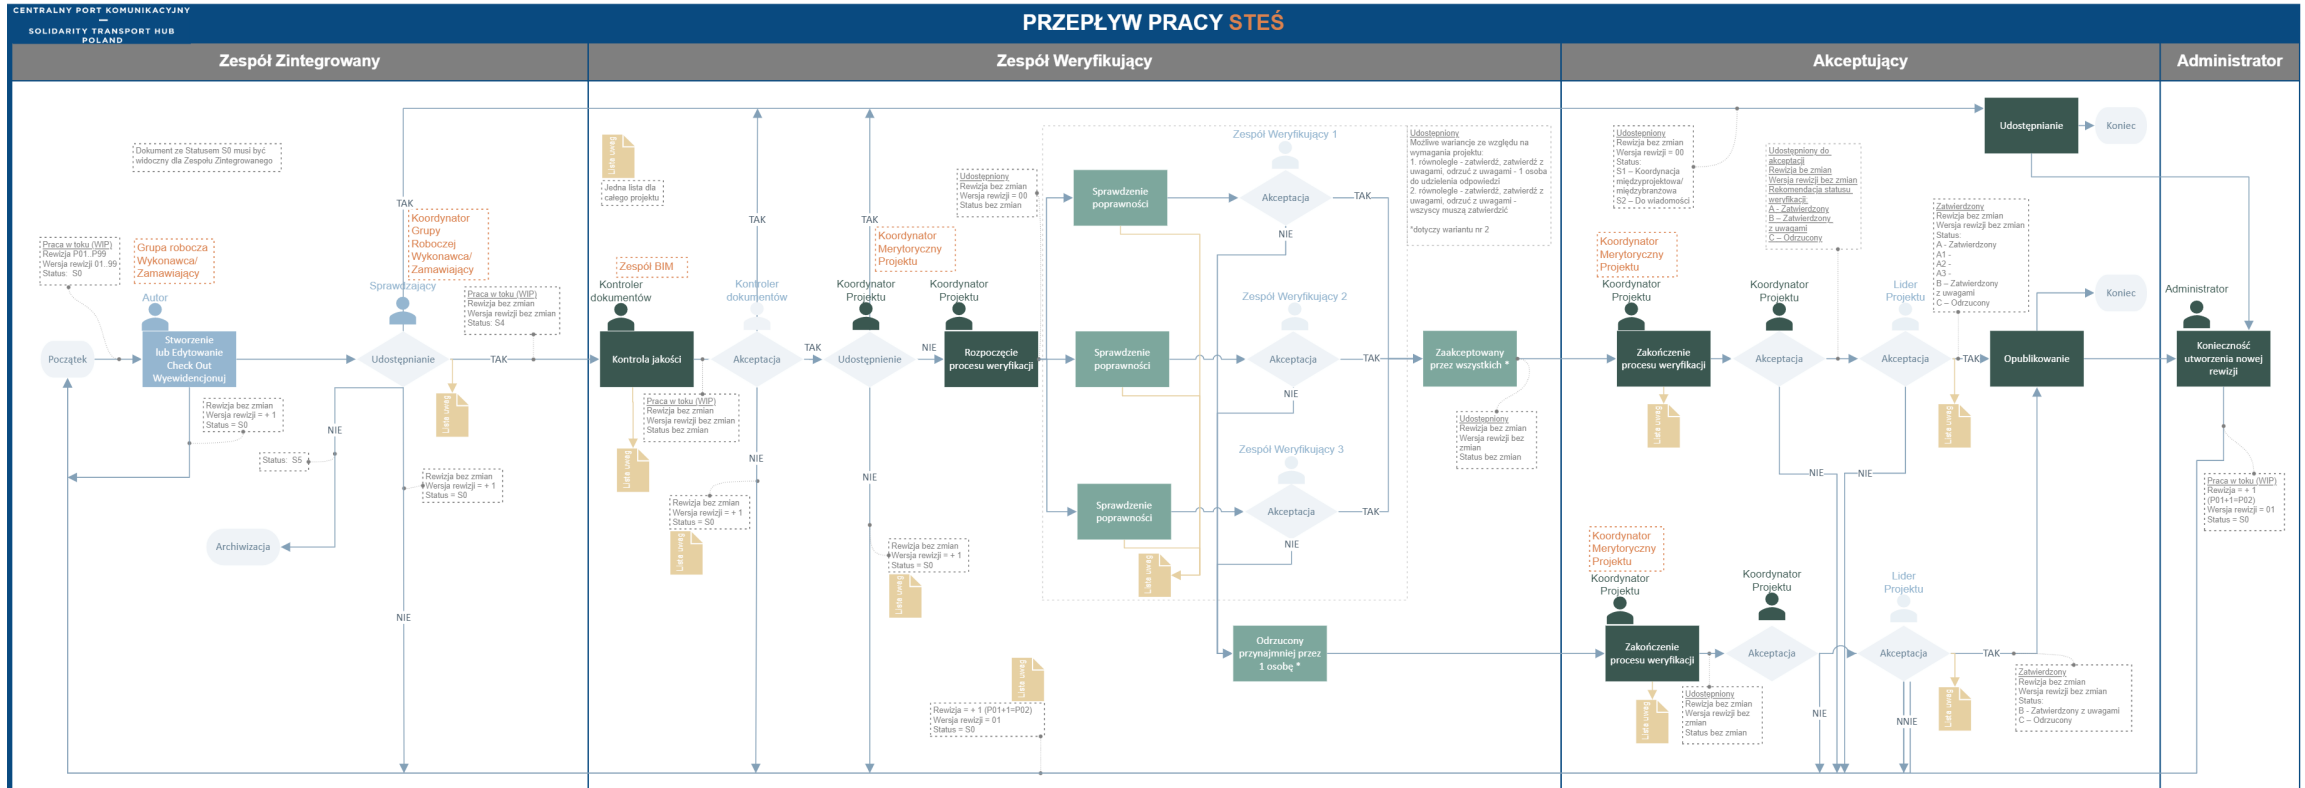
CENTRALNY PORT KOMUNIKACYJNY
SOLIDARITY TRANSPORT HUB POLAND

PRZEPŁYW PRACY STEŚ

Zespół Zintegrowany
Zespół Weryfikujący
Akceptujący
Administrator

Dokument ze Statusem S0 musi być widoczny dla Zespołu Zintegrowanego

Praca w toku (WIP)
Rewizja P01..P99
Wersja rewizji 01..99
Status: S0

Grupa robocza Wykonawca/ Zamawiający

Autor

Początek

Stworzenie lub Edytowanie Check Out Wyewidencjonuj

Rewizja bez zmian
Wersja rewizji = + 1
Status = S0

Status: S5

Archiwizacja

TAK

Koordynator Grupy Roboczej Wykonawca/ Zamawiający

Sprawdzający

Udostępnianie

Praca w toku (WIP)
Rewizja bez zmian
Wersja rewizji bez zmian
Status: S4

TAK

NIE

Lista uwag

Rewizja bez zmian
Wersja rewizji = + 1
Status = S0

NIE

Lista uwag

Jedna lista dla całego projektu

Zespół BIM

Kontroler dokumentów

Kontrola jakości

Praca w toku (WIP)
Rewizja bez zmian
Wersja rewizji bez zmian
Status bez zmian

Lista uwag

TAK

Kontroler dokumentów

Akceptacja

TAK

NIE

Rewizja bez zmian
Wersja rewizji = + 1
Status = S0

Lista uwag

TAK

Koordynator Merytoryczny Projektu

Koordynator Projektu

Udostępnienie

NIE

NIE

Rewizja bez zmian
Wersja rewizji = + 1
Status = S0

Lista uwag

Udostępniony
Rewizja bez zmian
Wersja rewizji = 00
Status bez zmian

Koordynator Projektu

Rozpoczęcie procesu weryfikacji

Lista uwag

Rewizja = + 1 (P01+1=P02)
Wersja rewizji = 01
Status = S0

Zespół Weryfikujący 1

Sprawdzenie poprawności

Akceptacja

TAK

NIE

Zespół Weryfikujący 2

Sprawdzenie poprawności

Akceptacja

TAK

NIE

Zespół Weryfikujący 3

Sprawdzenie poprawności

Akceptacja

TAK

NIE

Lista uwag

Odrzucony przynajmniej przez 1 osobę *

Udostępniony
Możliwe warianckie ze względu na wymagania projektu:
1. równolegle - zatwierdź, zatwierdź z uwagami, odrzuć z uwagami - 1 osoba do udzielenia odpowiedzi
2. równolegle - zatwierdź, zatwierdź z uwagami, odrzuć z uwagami - wszyscy muszą zatwierdzić

*dotyczy wariantu nr 2

Zaakceptowany przez wszystkich *

Udostępniony
Rewizja bez zmian
Wersja rewizji bez zmian
Status bez zmian

Udostępniony
Rewizja bez zmian
Wersja rewizji = 00
Status:
S1 – Koordynacja międzyprojektowa/ międzybranżowa
S2 – Do wiadomości

Koordynator Merytoryczny Projektu

Koordynator Projektu

Zakończenie procesu weryfikacji

Lista uwag

Udostępniony do akceptacji
Rewizja bez zmian
Wersja rewizji bez zmian
Rekomendacja statusu weryfikacji:
A - Zatwierdzony
B - Zatwierdzony z uwagami
C – Odrzucony

Koordynator Projektu

Akceptacja

NIE

Lider Projektu

Akceptacja

NIE

TAK

Lista uwag

Zatwierdzony
Rewizja bez zmian
Wersja rewizji bez zmian
Status:
A - Zatwierdzony
A1 -
A2 -
A3 -
B – Zatwierdzony z uwagami
C – Odrzucony

Opublikowanie

Koniec

Udostępnianie

Koniec

Koordynator Merytoryczny Projektu

Koordynator Projektu

Zakończenie procesu weryfikacji

Lista uwag

Udostępniony
Rewizja bez zmian
Wersja rewizji bez zmian
Status bez zmian

Koordynator Projektu

Akceptacja

NIE

Lider Projektu

Akceptacja

NNIE

TAK

Lista uwag

Zatwierdzony
Rewizja bez zmian
Wersja rewizji bez zmian
Status:
B - Zatwierdzony z uwagami
C – Odrzucony

Administrator

Konieczność utworzenia nowej rewizji

Praca w toku (WIP)
Rewizja = + 1 (P01+1=P02)
Wersja rewizji = 01
Status = S0